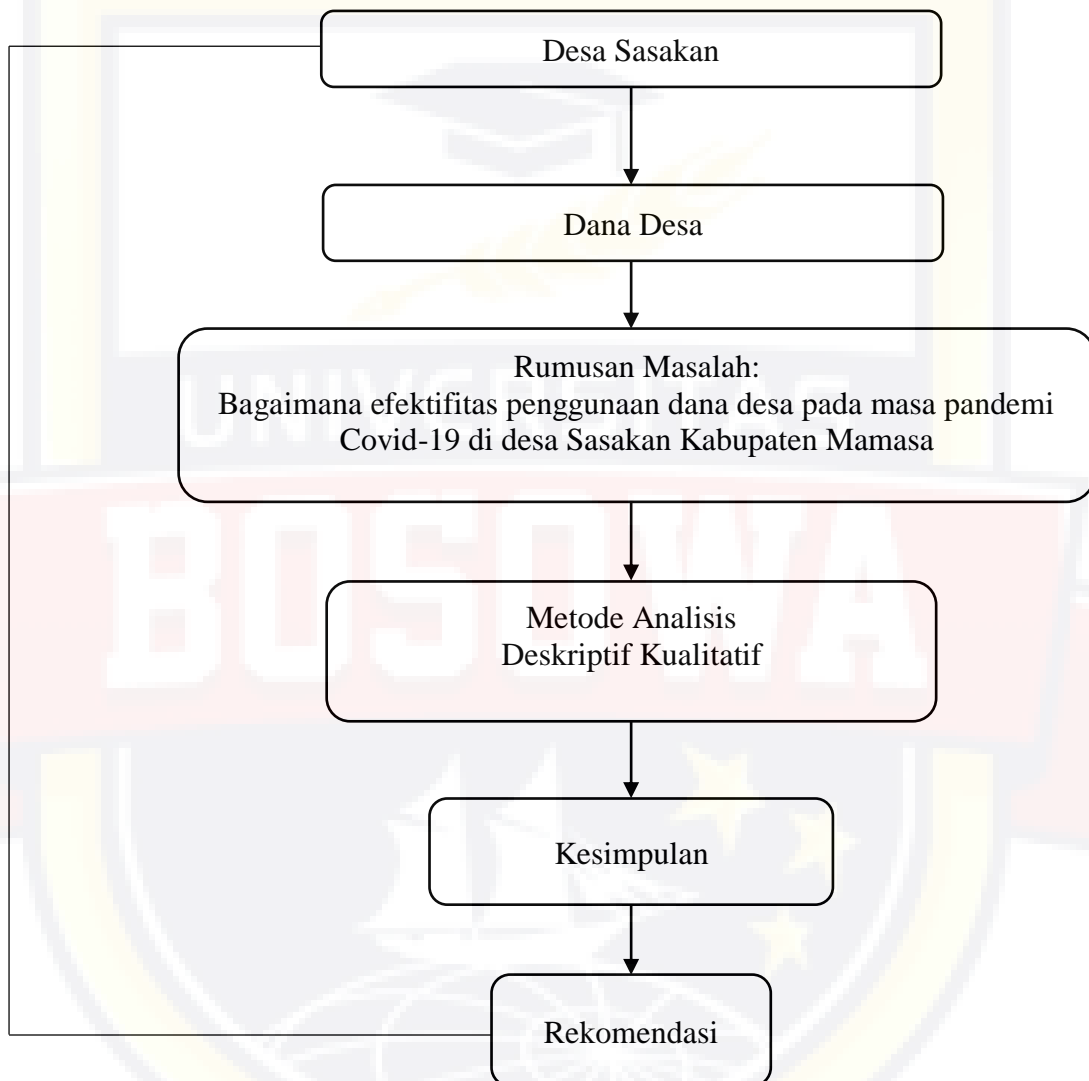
Desa Sasakan

Dana Desa

Rumusan Masalah:
Bagaimana efektifitas penggunaan dana desa pada masa pandemi Covid-19 di desa Sasakan Kabupaten Mamasa

Metode Analisis
Deskriptif Kualitatif

Kesimpulan

Rekomendasi